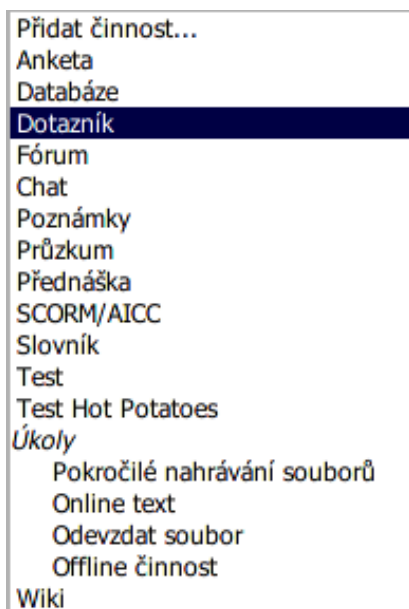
Přidat činnost...
Anketa
Databáze
Dotazník
Fórum
Chat
Poznámky
Průzkum
Přednáška
SCORM/AICC
Slovník
Test
Test Hot Potatoes
*Úkoly*
Pokročilé nahrávání souborů
Online text
Odevzdat soubor
Offline činnost
Wiki